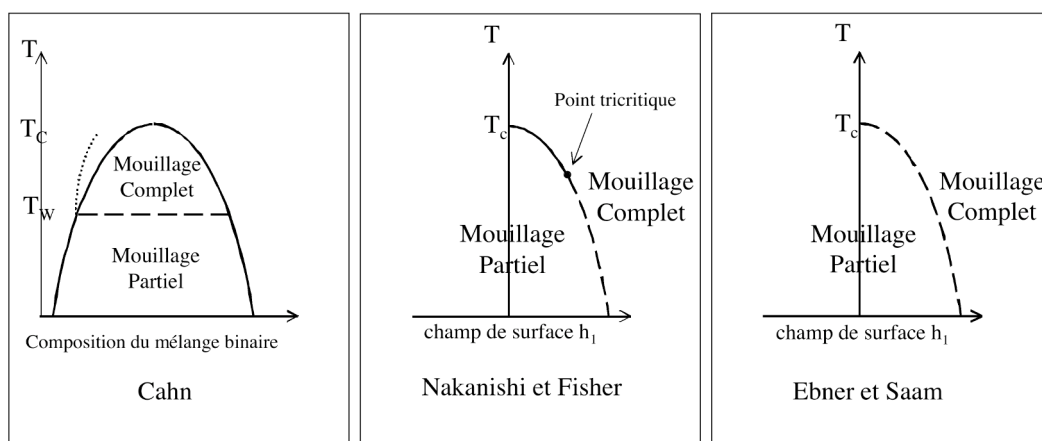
T

$T_C$

$T_W$

Mouillage Complet

Mouillage Partiel

Composition du mélange binaire

Cahn

T

$T_c$

Point tricritique

Mouillage Complet

Mouillage Partiel

champ de surface $h_1$

Nakanishi et Fisher

T

$T_c$

Mouillage Complet

Mouillage Partiel

champ de surface $h_1$

Ebner et Saam